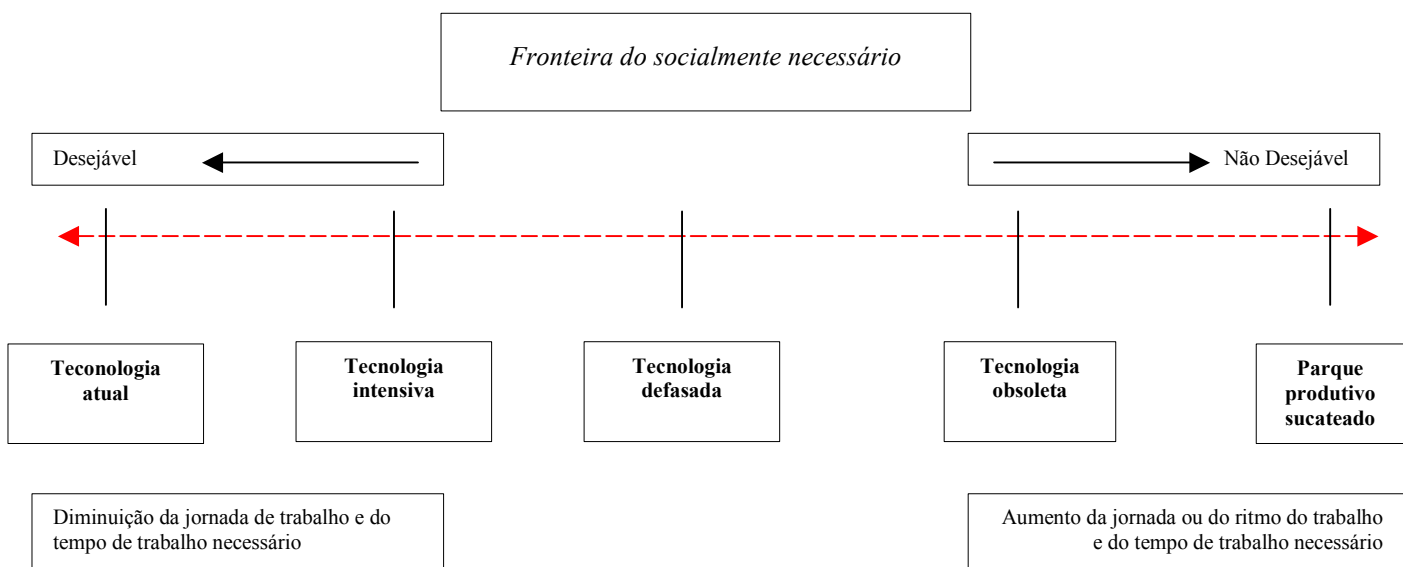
*Fronteira do socialmente necessário*

Desejável

Não Desejável

**Tecnologia atual**

**Tecnologia intensiva**

**Tecnologia defasada**

**Tecnologia obsoleta**

**Parque produtivo sucateado**

Diminuição da jornada de trabalho e do tempo de trabalho necessário

Aumento da jornada ou do ritmo do trabalho e do tempo de trabalho necessário